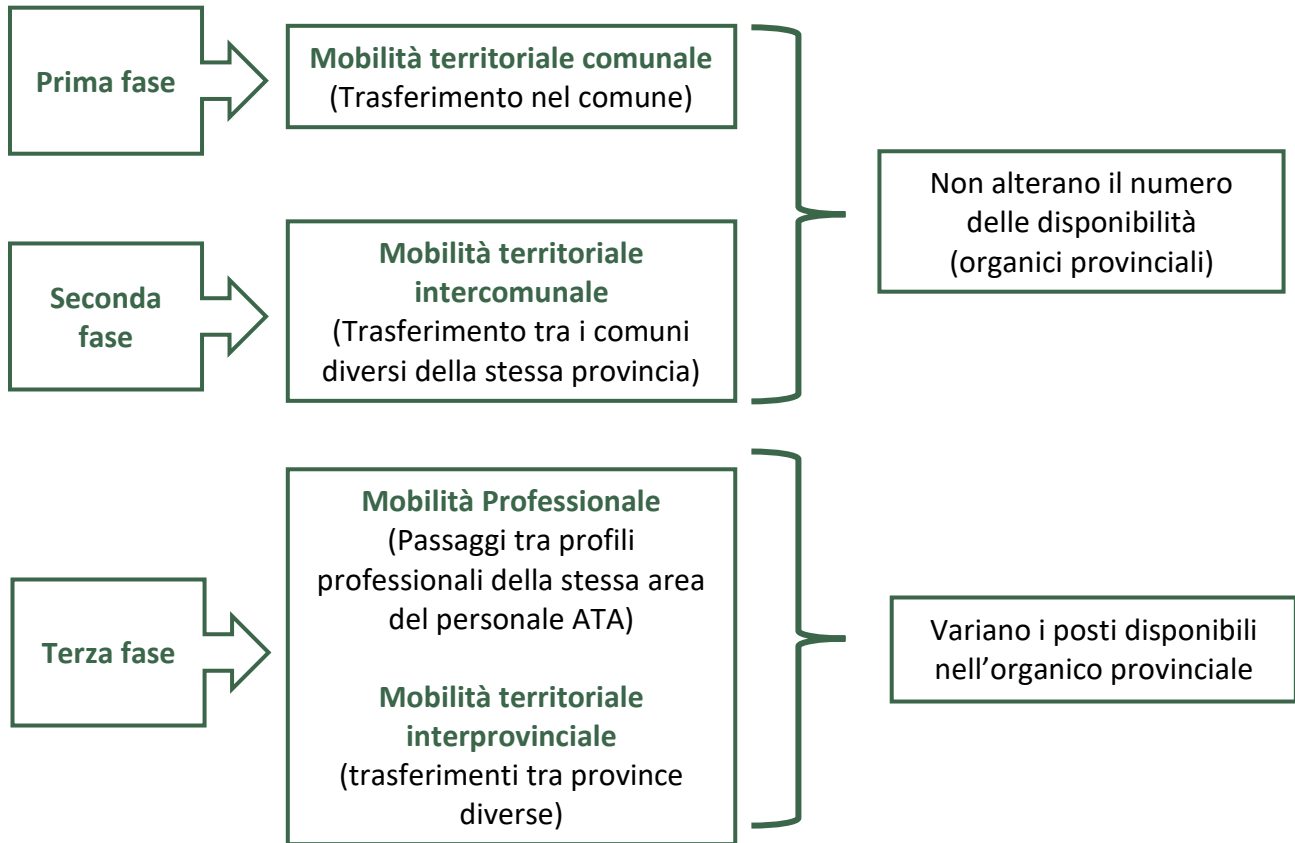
Prima fase

Mobilità territoriale comunale
(Trasferimento nel comune)

Seconda fase

Mobilità territoriale intercomunale
(Trasferimento tra i comuni diversi della stessa provincia)

Non alterano il numero delle disponibilità (organici provinciali)

Terza fase

Mobilità Professionale
(Passaggi tra profili professionali della stessa area del personale ATA)

Mobilità territoriale interprovinciale
(trasferimenti tra province diverse)

Variano i posti disponibili nell'organico provinciale